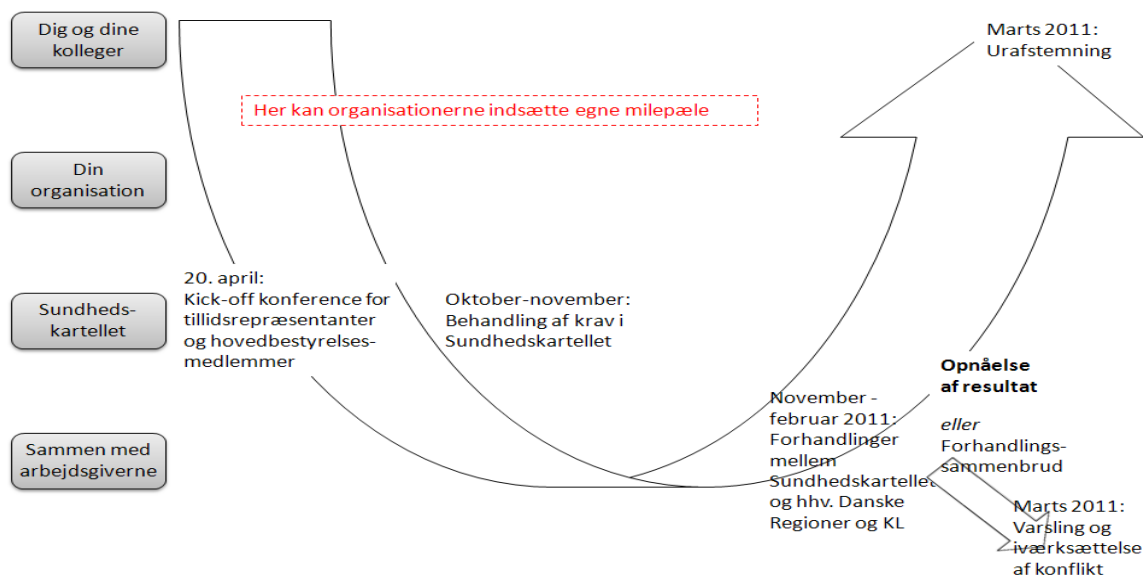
Dig og dine kolleger

Din organisation

Sundhedskartellet

Sammen med arbejdsgiverne

Her kan organisationerne indsætte egne milepæle

Marts 2011: Urafstemning

20. april: Kick-off konference for tillidsrepræsentanter og hovedbestyrelsesmedlemmer

Oktober-november: Behandling af krav i Sundhedskartellet

Opnåelse af resultat

*eller* Forhandlingssammenbrud

November - februar 2011: Forhandlinger mellem Sundhedskartellet og hhv. Danske Regioner og KL

Marts 2011: Varsling og iværksættelse af konflikt